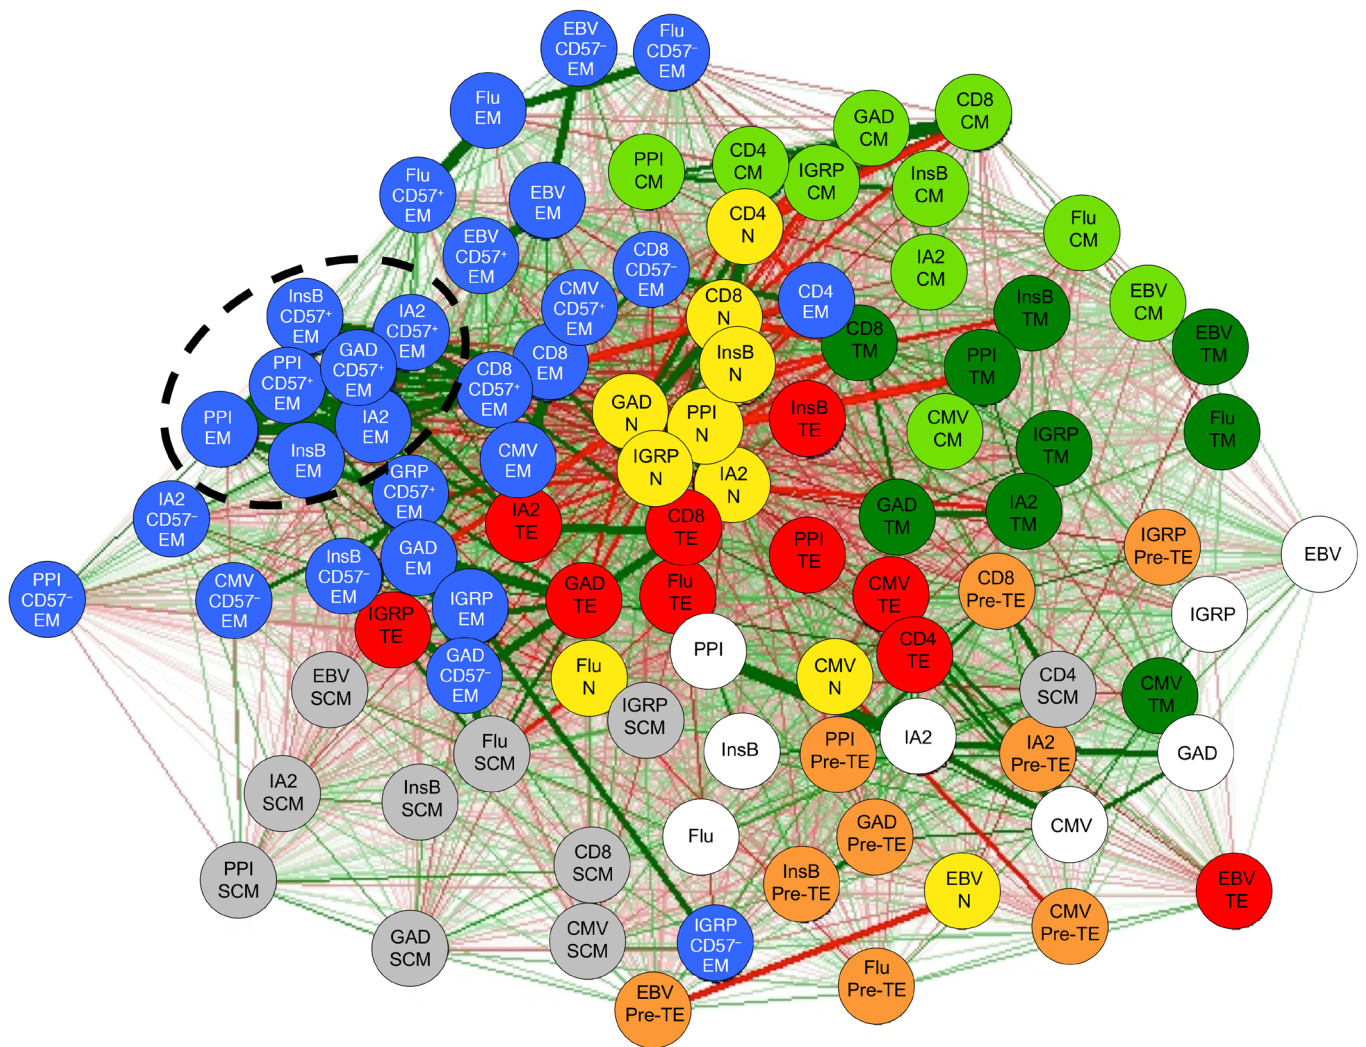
EBV CD57⁻ EM
Flu CD57⁻ EM
Flu EM
GAD CM
CD8 CM
PPI CM
CD4 CM
IGRP CM
InsB CM
Flu CD57⁺ EM
EBV EM
CD4 N
Flu CM
EBV CD57⁺ EM
CD8 CD57⁻ EM
IA2 CM
CMV CD57⁺ EM
CD8 N
CD4 EM
InsB TM
EBV CM
InsB CD57⁺ EM
IA2 CD57⁺ EM
CD8 TM
EBV TM
GAD CD57⁺ EM
CD8 EM
InsB N
PPI TM
PPI CD57⁺ EM
CD8 CD57⁺ EM
PPI EM
IA2 EM
GAD N
InsB TE
CMV CM
Flu TM
PPI N
IGRP TM
InsB EM
CMV EM
IGRP N
IA2 N
IGRP CD57⁺ EM
IA2 CD57⁻ EM
IA2 TE
CD8 TE
GAD TM
IA2 TM
IGRP Pre-TE
EBV
PPI TE
GAD EM
InsB CD57⁻ EM
PPI CD57⁻ EM
CMV CD57⁻ EM
GAD TE
Flu TE
CMV TE
CD8 Pre-TE
IGRP
IGRP EM
IGRP TE
PPI
CD4 TE
GAD CD57⁻ EM
EBV SCM
Flu N
CMV N
CD4 SCM
CMV TM
IGRP SCM
Flu SCM
InsB
PPI Pre-TE
IA2
IA2 Pre-TE
GAD
IA2 SCM
InsB SCM
Flu
GAD Pre-TE
CMV
CD8 SCM
PPI SCM
InsB Pre-TE
EBV N
EBV TE
GAD SCM
CMV SCM
IGRP CD57⁻ EM
CMV Pre-TE
Flu Pre-TE
EBV Pre-TE